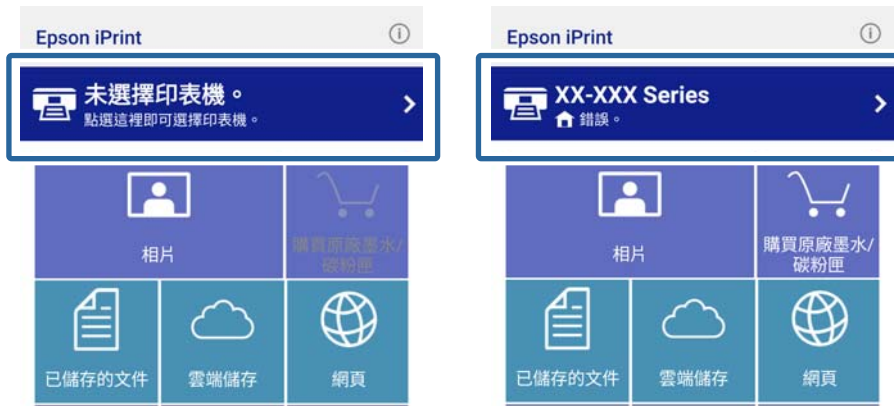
Epson iPrint

未選擇印表機。
點選這裡即可選擇印表機。

相片

購買原廠墨水/碳粉匣

已儲存的文件

雲端儲存

網頁

Epson iPrint

XX-XXX Series
錯誤。

相片

購買原廠墨水/碳粉匣

已儲存的文件

雲端儲存

網頁